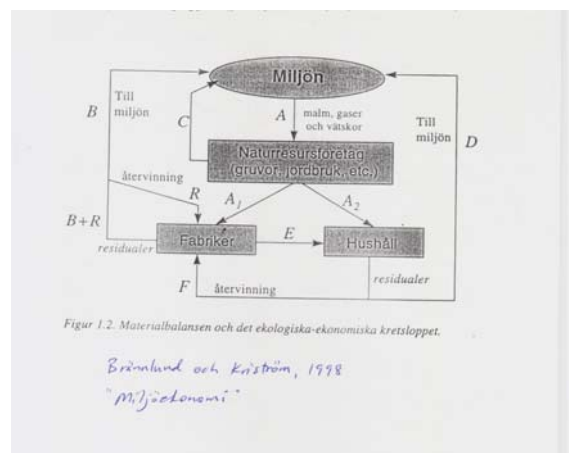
Miljön

B

Till miljön

C

A

malm, gaser och vätskor

Till miljön

D

Naturresursföretag (gruvor, jordbruk, etc.)

återvinning

R

$A_1$

$A_2$

B+R

residualer

Fabriker

E

Hushåll

residualer

F

återvinning

Figur 1.2. Materialbalansen och det ekologiska-ekonomiska kretsloppet.

Brännlund och Kriström, 1998
"Miljöekonomi"